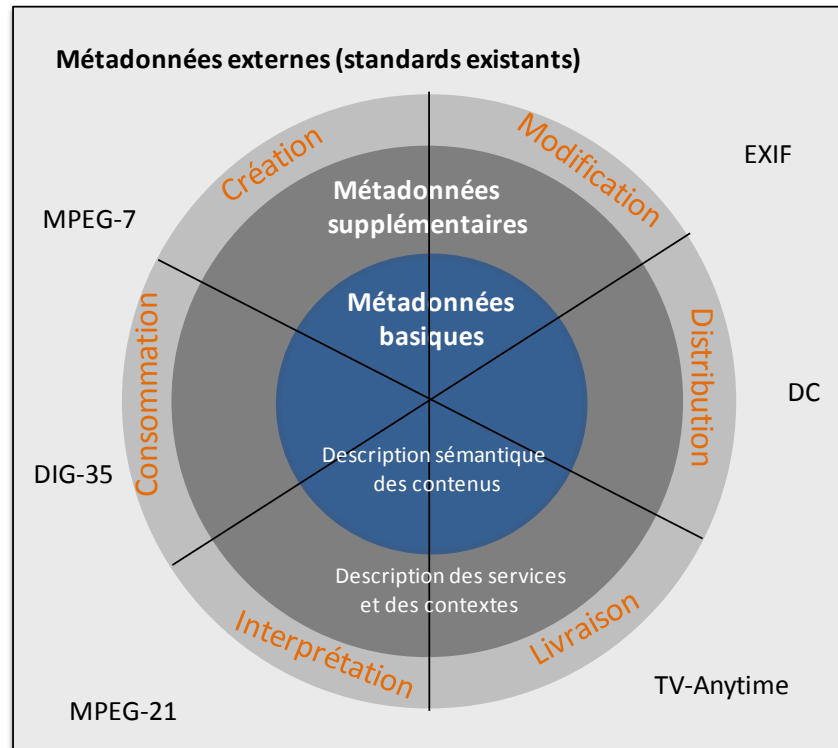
Métadonnées externes (standards existants)

Création

Modification

EXIF

MPEG-7

Métadonnées supplémentaires

Métadonnées basiques

Consommation

Distribution

DC

Description sémantique des contenus

DIG-35

Description des services et des contextes

Interprétation

Livraison

TV-Anytime

MPEG-21